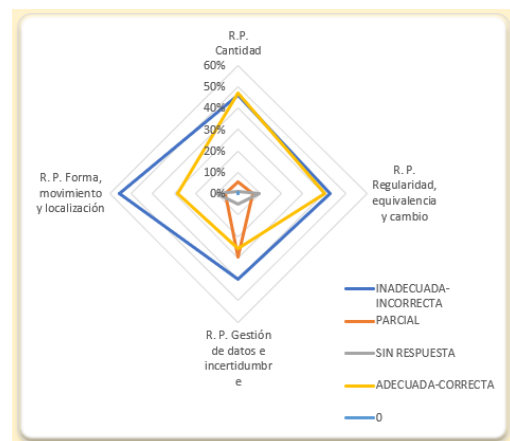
R.P. Cantidad

60%
50%
40%
30%
20%
10%
0%

R. P. Regularidad, equivalencia y cambio

R. P. Gestión de datos e incertidumbre

R. P. Forma, movimiento y localización

INADECUADA-INCORRECTA
PARCIAL
SIN RESPUESTA
ADECUADA-CORRECTA
0